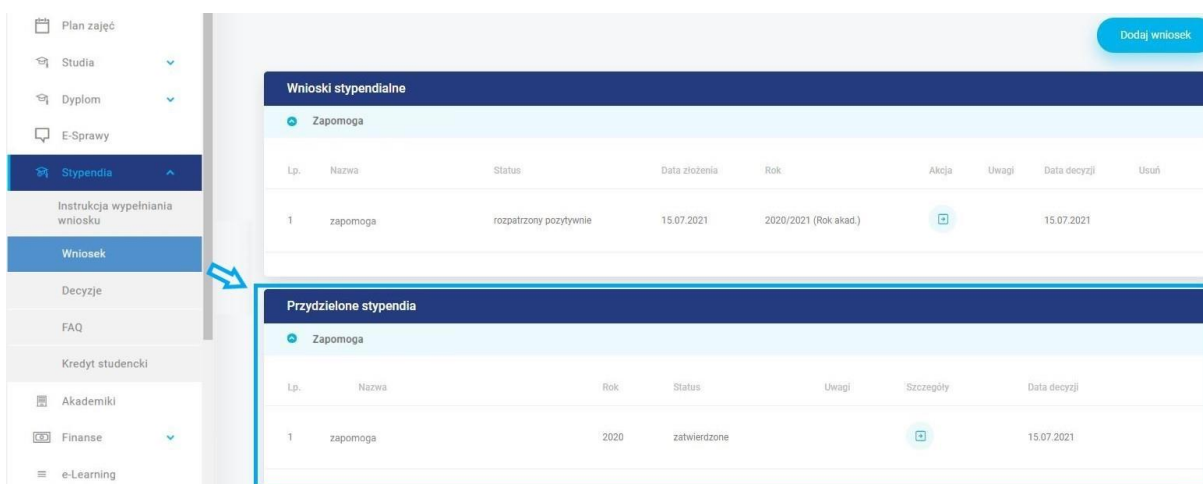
Plan zajęć
Studia
Dyplom
E-Sprawy
Stypendia
Instrukcja wypełniania wniosku
Wniosek
Decyzje
FAQ
Kredyt studencki
Akademiki
Finanse
e-Learning

Dodaj wniosek

Wnioski stypendialne
Zapomoga

| Lp. | Nazwa | Status | Data złożenia | Rok | Akcja | Uwagi | Data decyzji | Usuń |
|---|---|---|---|---|---|---|---|---|
| 1 | zapomoga | rozpatrzony pozytywnie | 15.07.2021 | 2020/2021 (Rok akad.) | | | 15.07.2021 | |

Przydzielone stypendia
Zapomoga

| Lp. | Nazwa | Rok | Status | Uwagi | Szczegóły | Data decyzji |
|---|---|---|---|---|---|---|
| 1 | zapomoga | 2020 | zatwierdzone | | | 15.07.2021 |